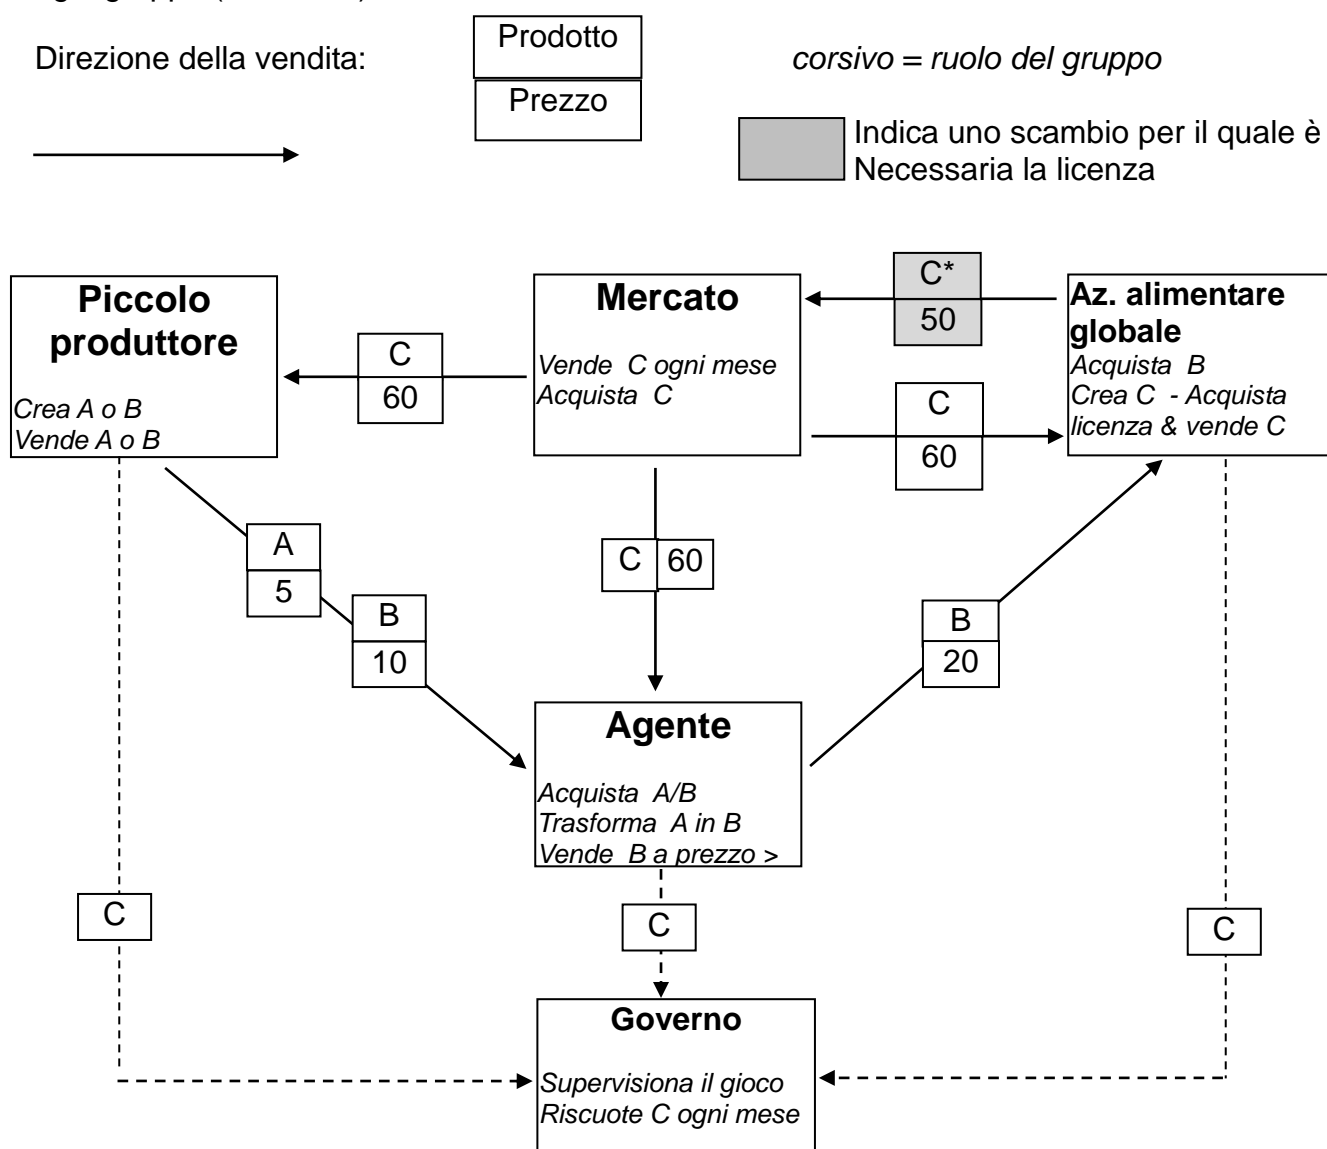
Direzione della vendita:

Prodotto
Prezzo

*corsivo = ruolo del gruppo*

Indica uno scambio per il quale è Necessaria la licenza

**Piccolo produttore**
*Crea A o B*
*Vende A o B*

C
60

**Mercato**
*Vende C ogni mese*
*Acquista C*

C*
50

**Az. alimentare globale**
*Acquista B*
*Crea C - Acquista licenza & vende C*

C
60

A
5

B
10

C 60

B
20

**Agente**
*Acquista A/B*
*Trasforma A in B*
*Vende B a prezzo >*

C

C

C

**Governo**
*Supervisiona il gioco*
*Riscuote C ogni mese*